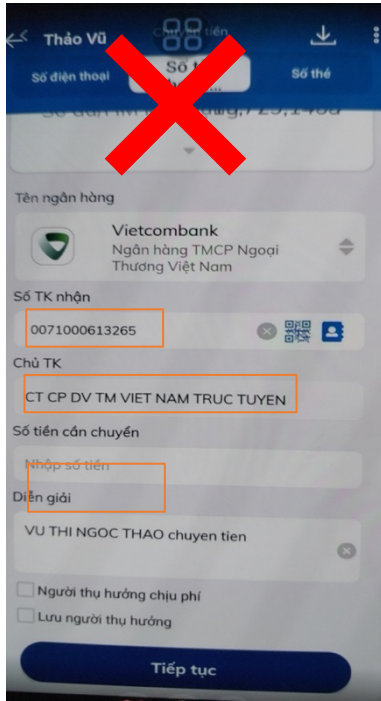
Thảo Vũ
Chuyển tiền
Số điện thoại
Số t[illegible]
Số thẻ
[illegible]

Tên ngân hàng
Vietcombank
Ngân hàng TMCP Ngoại Thương Việt Nam

Số TK nhận
0071000613265

Chủ TK
CT CP DV TM VIET NAM TRUC TUYEN

Số tiền cần chuyển
Nhập số tiền

Diễn giải
VU THI NGOC THAO chuyen tien

Người thụ hưởng chịu phí
Lưu người thụ hưởng

Tiếp tục